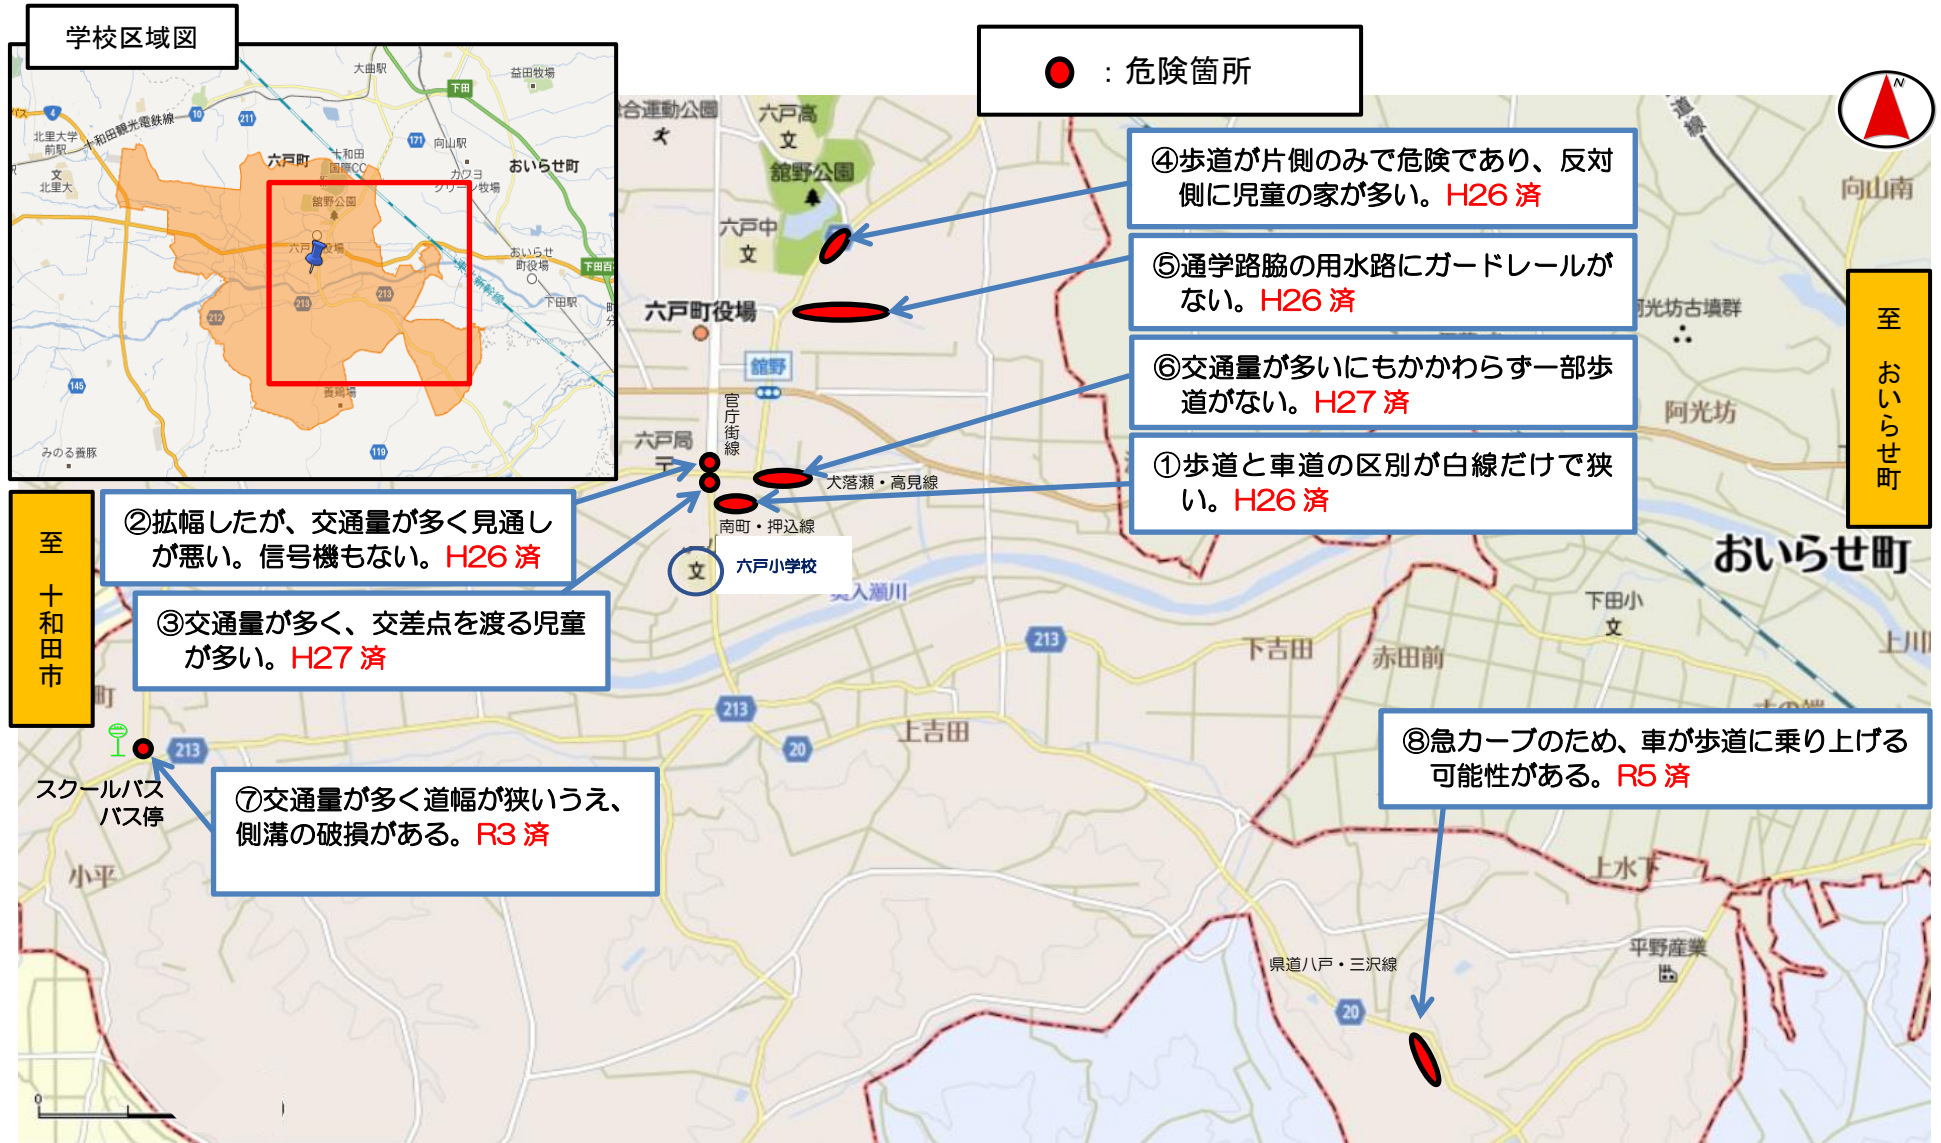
学校区域図

大曲駅
益田牧場
下田
北里大学前駅
十和田観光電鉄線
六戸町
七和田国際CC
向山駅
おいらせ町
北里大
舘野公園
カワヨグリーン牧場
六戸町役場
おいらせ町役場
下田駅
下田百
みのる養豚

: 危険箇所

合運動公園
六戸高
舘野公園
六戸中
六戸町役場
舘野
官庁街線
六戸局
犬落瀬・高見線
南町・押込線
六戸小学校
奥入瀬川
向山南
阿光坊古墳群
阿光坊
おいらせ町
下田小
下吉田
赤田前
上川
上吉田
小平
上水下
平野産業
県道八戸・三沢線

④歩道が片側のみで危険であり、反対側に児童の家が多い。H26 済

⑤通学路脇の用水路にガードレールがない。H26 済

⑥交通量が多いにもかかわらず一部歩道がない。H27 済

①歩道と車道の区別が白線だけで狭い。H26 済

至 おいらせ町

②拡幅したが、交通量が多く見通しが悪い。信号機もない。H26 済

③交通量が多く、交差点を渡る児童が多い。H27 済

至 十和田市

スクールバス バス停

⑦交通量が多く道幅が狭いうえ、側溝の破損がある。R3 済

⑧急カーブのため、車が歩道に乗り上げる可能性がある。R5 済